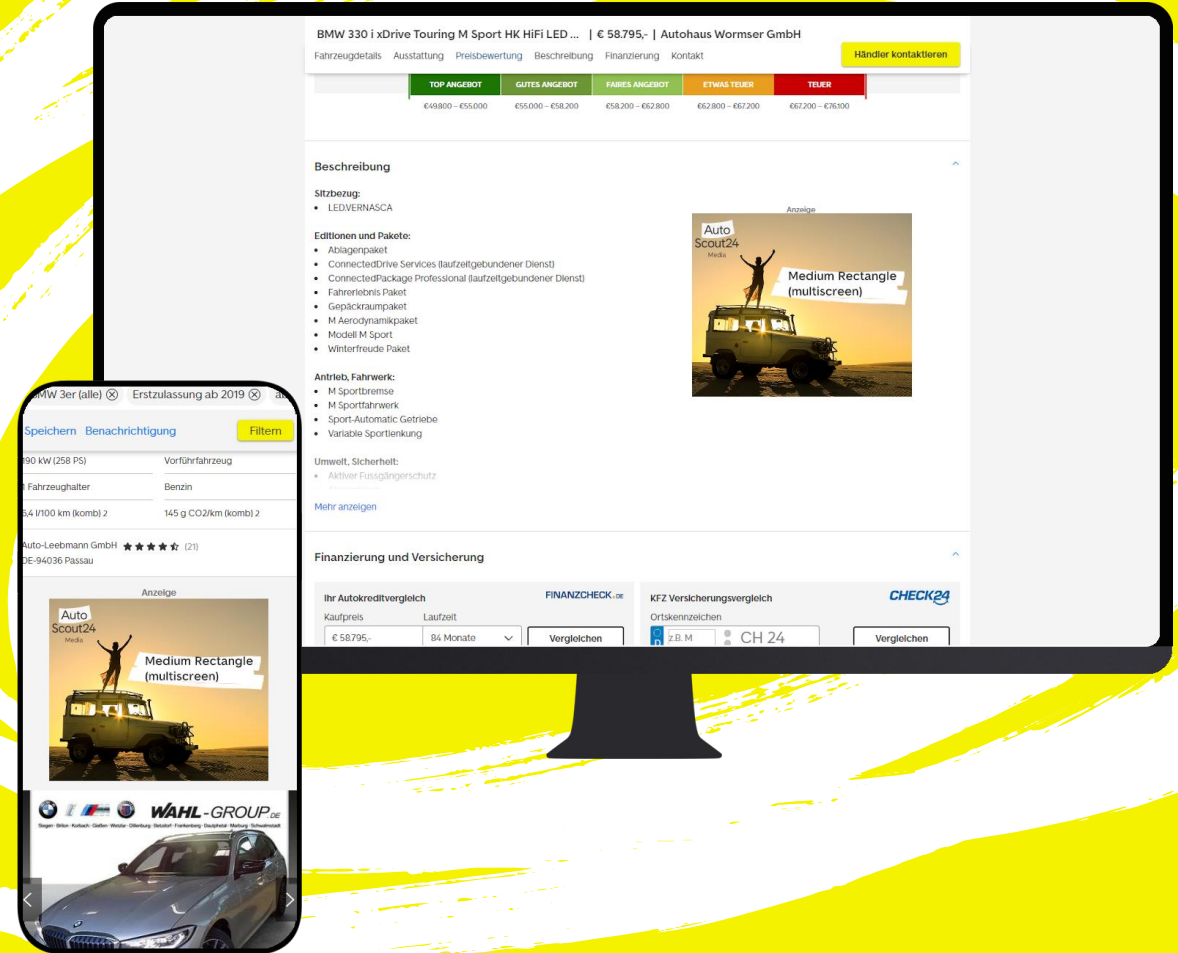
BMW 330 i xDrive Touring M Sport HK HiFi LED ... | € 58.795,- | Autohaus Wormser GmbH

Fahrzeugdetails Ausstattung Preisbewertung Beschreibung Finanzierung Kontakt

Händler kontaktieren

| TOP ANGEBOT | GUTES ANGEBOT | FAIRES ANGEBOT | ETWAS TEUER | TEUER |
|---|---|---|---|---|
| €49.800 – €55.000 | €55.000 – €58.200 | €58.200 – €62.800 | €62.800 – €67.200 | €67.200 – €76.100 |

Beschreibung

Sitzbezug:
• LED.VERNASCA

Editionen und Pakete:
• Ablagenpaket
• ConnectedDrive Services (laufzeitgebundener Dienst)
• ConnectedPackage Professional (laufzeitgebundener Dienst)
• Fahrerlebnis Paket
• Gepäckraumpaket
• M Aerodynamikpaket
• Modell M Sport
• Winterfreude Paket

Antrieb, Fahrwerk:
• M Sportbremse
• M Sportfahrwerk
• Sport-Automatic Getriebe
• Variable Sportlenkung

Umwelt, Sicherheit:
• Aktiver Fussgängerschutz

Mehr anzeigen

Anzeige

Auto Scout24 Media

Medium Rectangle (multiscreen)

Finanzierung und Versicherung

Ihr Autokreditvergleich FINANZCHECK.DE
Kaufpreis Laufzeit
€ 58.795,- 84 Monate Vergleichen

KFZ Versicherungsvergleich CHECK24
Ortskennzeichen
z.B. M CH 24 Vergleichen

BMW 3er (alle) ⊗ Erstzulassung ab 2019 ⊗

Speichern Benachrichtigung Filtern

190 kW (258 PS) Vorführfahrzeug
1 Fahrzeughalter Benzin
6,4 l/100 km (komb) 2 145 g CO2/km (komb) 2

Auto-Leebmann GmbH ★★★★☆ (21)
DE-94036 Passau

Anzeige

Auto Scout24 Media

Medium Rectangle (multiscreen)

WAHL-GROUP.DE
Siegen · Brilon · Korbach · Gießen · Wetzlar · Dillenburg · Betzdorf · Frankenberg · Dautphetal · Marburg · Schwalmstadt